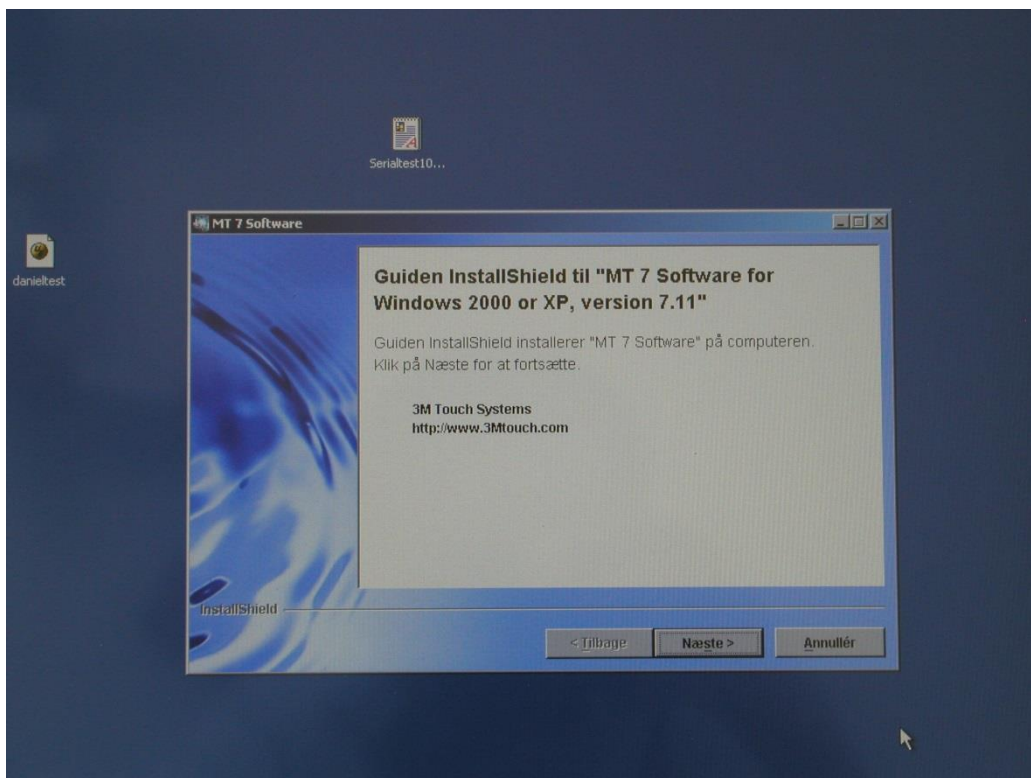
Serialtest10...

danieltest

MT 7 Software

Guiden InstallShield til "MT 7 Software for Windows 2000 or XP, version 7.11"

Guiden InstallShield installerer "MT 7 Software" på computeren. Klik på Næste for at fortsætte.

3M Touch Systems
http://www.3Mtouch.com

InstallShield

< Tilbage
Næste >
Annullér